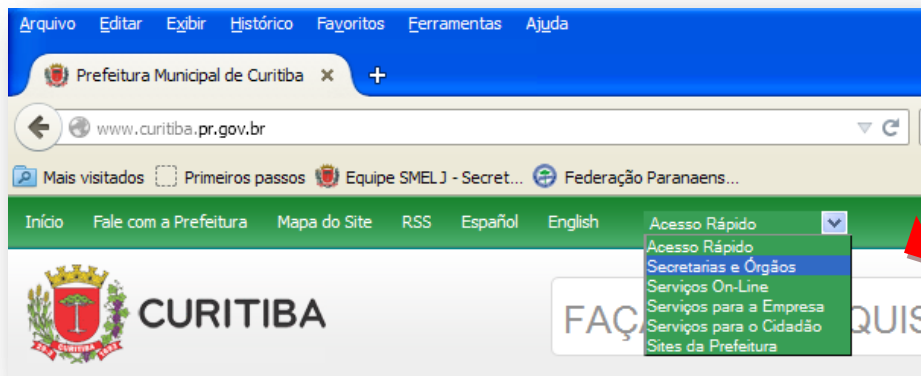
Arquivo Editar Exibir Histórico Favoritos Ferramentas Ajuda

Prefeitura Municipal de Curitiba ×

www.curitiba.pr.gov.br

Mais visitados Primeiros passos Equipe SMELJ - Secret... Federação Paranaens...

Início Fale com a Prefeitura Mapa do Site RSS Español English Acesso Rápido

Acesso Rápido
Secretarias e Órgãos
Serviços On-Line
Serviços para a Empresa
Serviços para o Cidadão
Sites da Prefeitura

CURITIBA

FAÇ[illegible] QUIS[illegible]